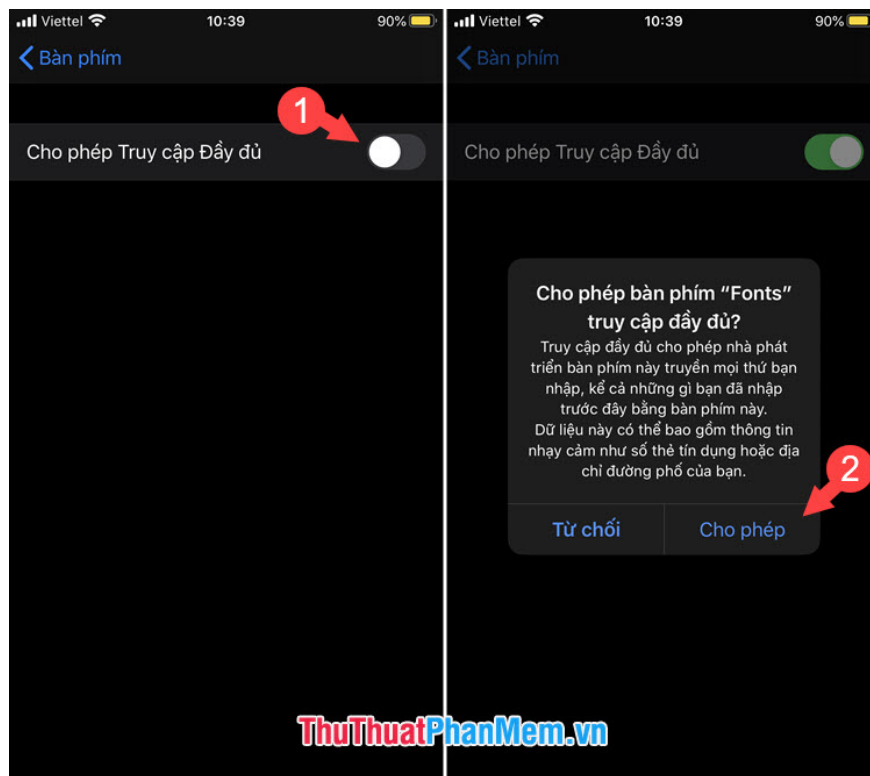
Viettel 10:39 90%

Bàn phím

1

Cho phép Truy cập Đầy đủ

Viettel 10:39 90%

Bàn phím

Cho phép Truy cập Đầy đủ

Cho phép bàn phím "Fonts" truy cập đầy đủ?

Truy cập đầy đủ cho phép nhà phát triển bàn phím này truyền mọi thứ bạn nhập, kể cả những gì bạn đã nhập trước đây bằng bàn phím này. Dữ liệu này có thể bao gồm thông tin nhạy cảm như số thẻ tín dụng hoặc địa chỉ đường phố của bạn.

2

Từ chối

Cho phép

ThuThuatPhanMem.vn